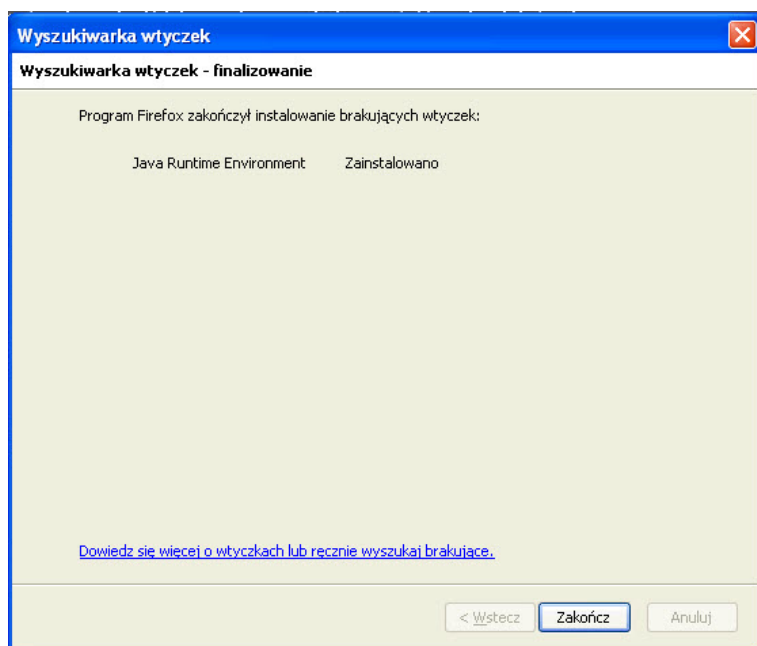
Wyszukiwarka wtyczek

Wyszukiwarka wtyczek - finalizowanie

Program Firefox zakończył instalowanie brakujących wtyczek:

Java Runtime Environment Zainstalowano

Dowiedz się więcej o wtyczkach lub ręcznie wyszukaj brakujące.

< Wstecz | Zakończ | Anuluj